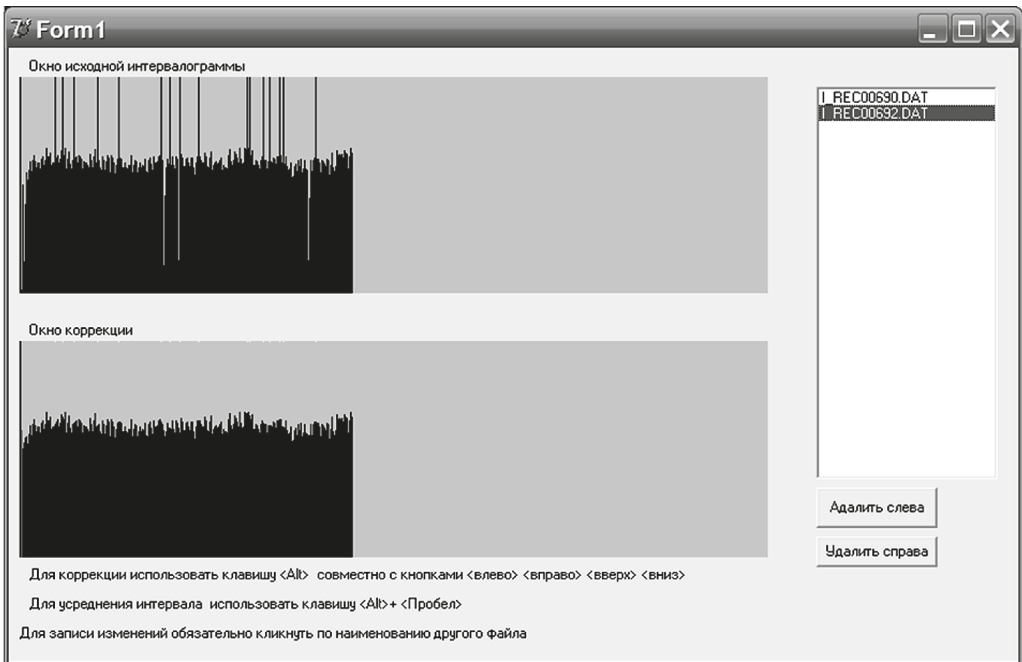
Form1

Окно исходной интервалограммы

I_REC00690.DAT
I_REC00692.DAT

Окно коррекции

Адалить слева

Удалить справа

Для коррекции использовать клавишу <Alt> совместно с кнопками <влево> <вправо> <вверх> <вниз>

Для усреднения интервала использовать клавишу <Alt>+ <Пробел>

Для записи изменений обязательно кликнуть по наименованию другого файла